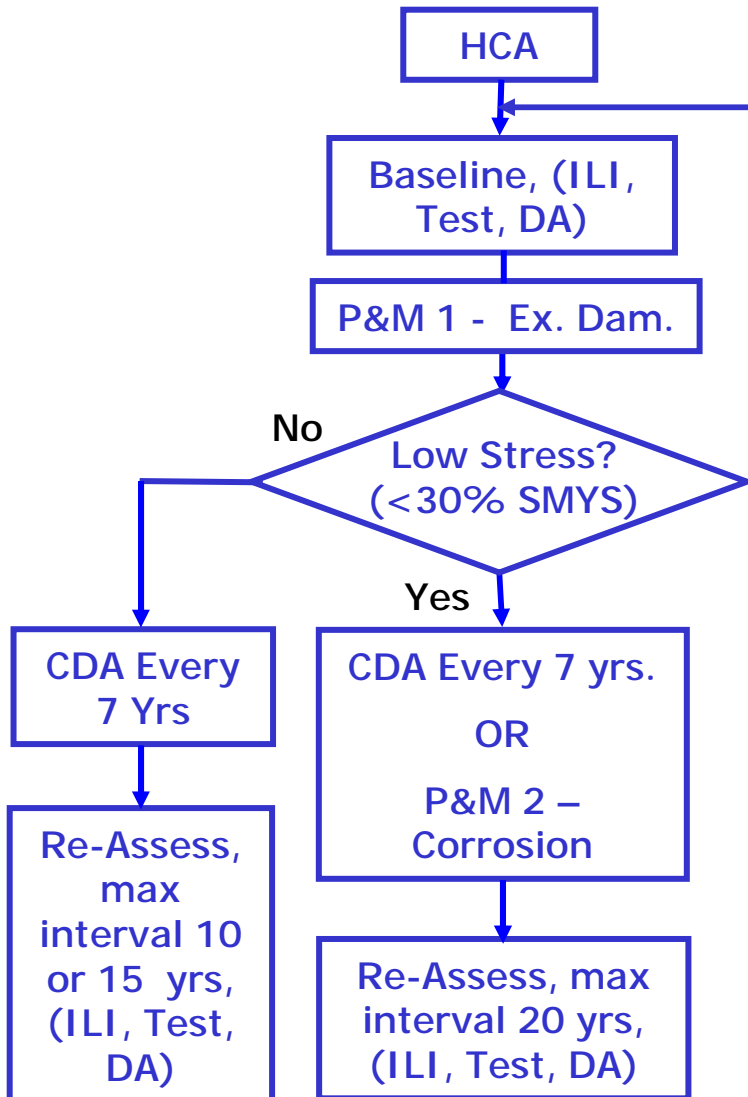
HCA

Baseline, (ILI, Test, DA)

P&M 1 - Ex. Dam.

No

Low Stress? (<30% SMYS)

Yes

CDA Every 7 Yrs

Re-Assess, max interval 10 or 15 yrs, (ILI, Test, DA)

CDA Every 7 yrs.

OR

P&M 2 – Corrosion

Re-Assess, max interval 20 yrs, (ILI, Test, DA)